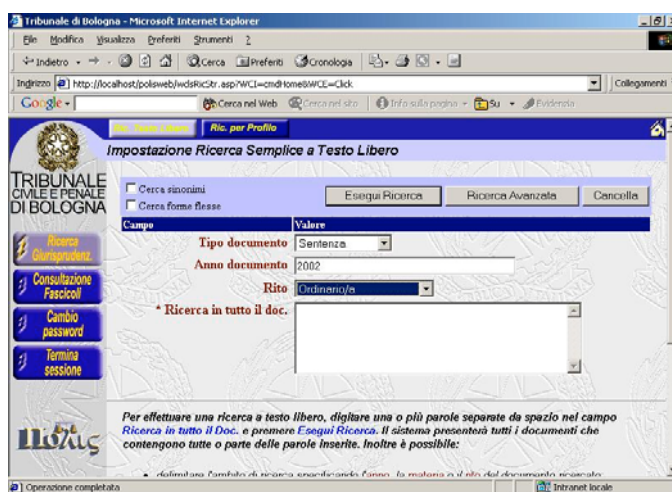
Tribunale di Bologna - Microsoft Internet Explorer

File Modifica Visualizza Preferiti Strumenti ?

Indietro Cerca Preferiti Cronologia

Indirizzo http://localhost/polisweb/wdsRicStr.asp?WCI=cmdHome&WCE=Click

Collegamenti

Google - Cerca nel Web Cerca nel sito Info sulla pagina Su Evidenzia

Ric. Testo Libero Ric. per Profilo

Impostazione Ricerca Semplice a Testo Libero

TRIBUNALE CIVILE E PENALE DI BOLOGNA

Cerca sinonimi

Cerca forme flesse

Esegui Ricerca Ricerca Avanzata Cancella

| Campo | Valore |
|---|---|
| Tipo documento | Sentenza |
| Anno documento | 2002 |
| Rito | Ordinario/a |
| * Ricerca in tutto il doc. | |

Ricerca Giurisprudenz.

Consultazione Fascicoli

Cambio password

Termina sessione

Per effettuare una ricerca a testo libero, digitare una o più parole separate da spazio nel campo Ricerca in tutto il Doc. e premere Esegui Ricerca. Il sistema presenterà tutti i documenti che contengono tutte o parte delle parole inserite. Inoltre è possibile:

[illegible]

Πόλις

Operazione completata

Intranet locale